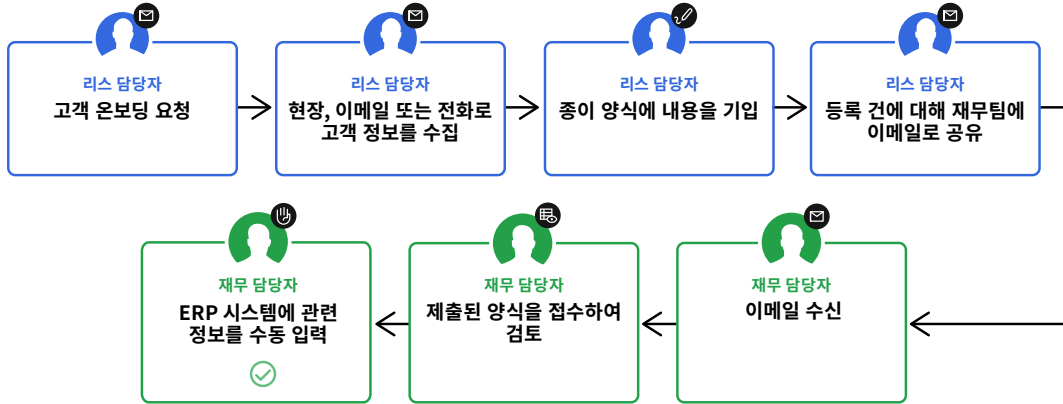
리스 담당자
고객 온보딩 요청

리스 담당자
현장, 이메일 또는 전화로 고객 정보를 수집

리스 담당자
종이 양식에 내용을 기입

리스 담당자
등록 건에 대해 재무팀에 이메일로 공유

재무 담당자
이메일 수신

재무 담당자
제출된 양식을 접수하여 검토

재무 담당자
ERP 시스템에 관련 정보를 수동 입력